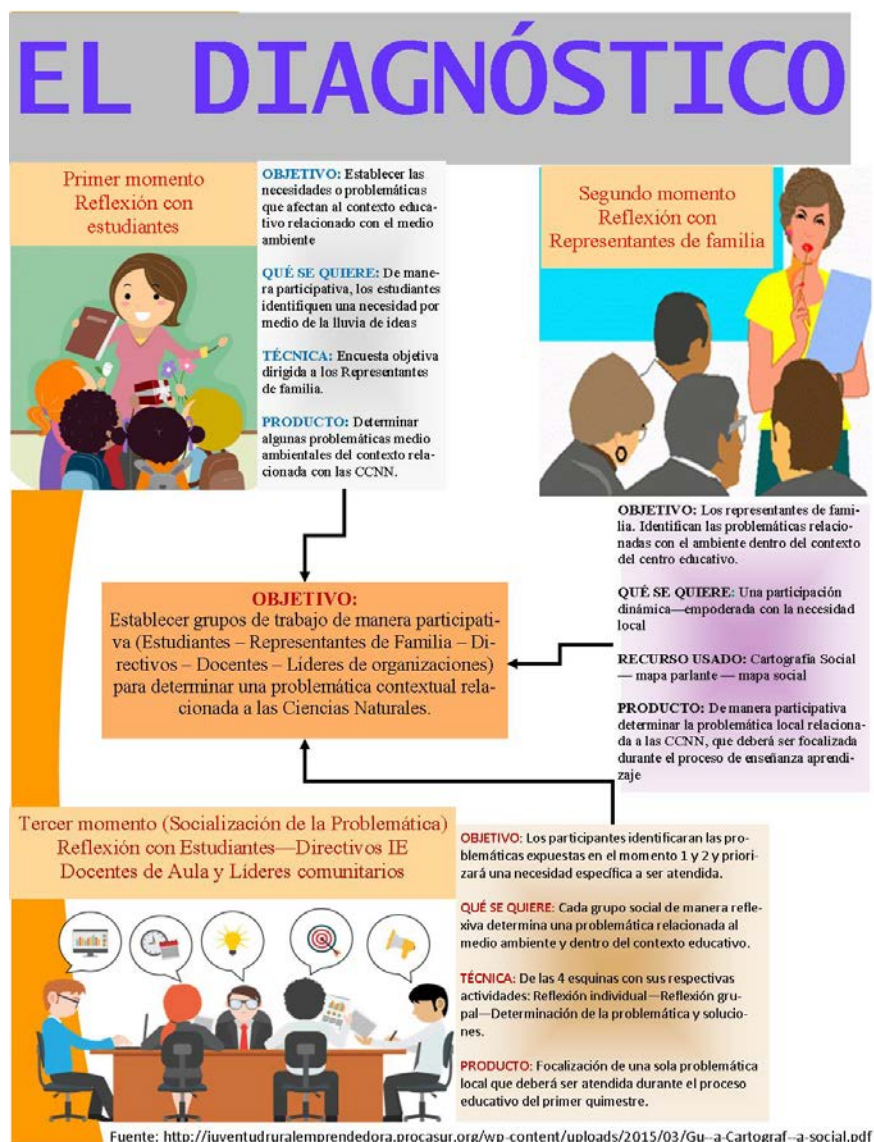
EL DIAGNÓSTICO

Primer momento Reflexión con estudiantes

OBJETIVO: Establecer las necesidades o problemáticas que afectan al contexto educativo relacionado con el medio ambiente

QUÉ SE QUIERE: De manera participativa, los estudiantes identifiquen una necesidad por medio de la lluvia de ideas

TÉCNICA: Encuesta objetiva dirigida a los Representantes de familia.

PRODUCTO: Determinar algunas problemáticas medio ambientales del contexto relacionada con las CCNN.

Segundo momento Reflexión con Representantes de familia

OBJETIVO: Los representantes de familia. Identifican las problemáticas relacionadas con el ambiente dentro del contexto del centro educativo.

QUÉ SE QUIERE: Una participación dinámica—empoderada con la necesidad local

RECURSO USADO: Cartografía Social — mapa parlante — mapa social

PRODUCTO: De manera participativa determinar la problemática local relacionada a las CCNN, que deberá ser focalizada durante el proceso de enseñanza aprendizaje

OBJETIVO:
Establecer grupos de trabajo de manera participativa (Estudiantes – Representantes de Familia – Directivos – Docentes – Lideres de organizaciones) para determinar una problemática contextual relacionada a las Ciencias Naturales.

Tercer momento (Socialización de la Problemática) Reflexión con Estudiantes—Directivos IE Docentes de Aula y Líderes comunitarios

OBJETIVO: Los participantes identificaran las problemáticas expuestas en el momento 1 y 2 y priorizará una necesidad específica a ser atendida.

QUÉ SE QUIERE: Cada grupo social de manera reflexiva determina una problemática relacionada al medio ambiente y dentro del contexto educativo.

TÉCNICA: De las 4 esquinas con sus respectivas actividades: Reflexión individual—Reflexión grupal—Determinación de la problemática y soluciones.

PRODUCTO: Focalización de una sola problemática local que deberá ser atendida durante el proceso educativo del primer quimestre.

Fuente: http://juventudruralemprendedora.procasur.org/wp-content/uploads/2015/03/Gu--a-Cartograf--a-social.pdf